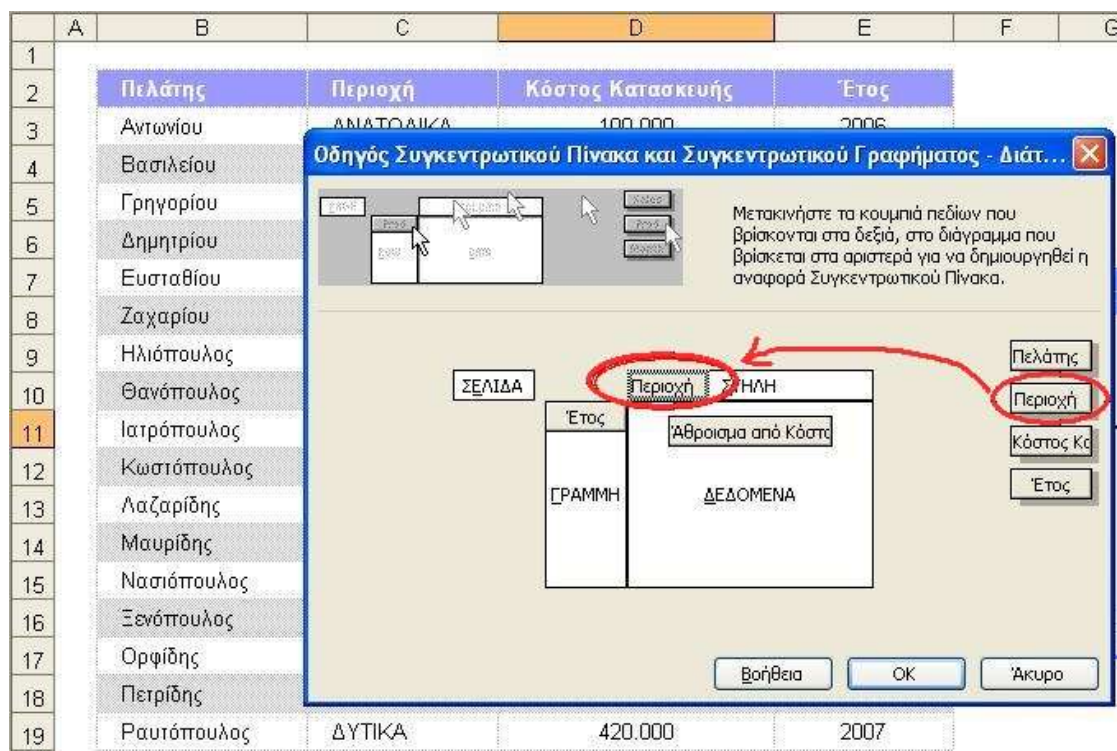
| | A | B | C | D | E | F | G |
|---|---|---|---|---|---|---|---|
| 1 | | | | | | | |
| 2 | | Πελάτης | Περιοχή | Κόστος Κατασκευής | Έτος | | |
| 3 | | Αντωνίου | ΑΝΑΤΟΛΙΚΑ | 100.000 | 2006 | | |
| 4 | | Βασιλείου | | | | | |
| 5 | | Γρηγορίου | | | | | |
| 6 | | Δημητρίου | | | | | |
| 7 | | Ευσταθίου | | | | | |
| 8 | | Ζαχαρίου | | | | | |
| 9 | | Ηλιόπουλος | | | | | |
| 10 | | Θανόπουλος | | | | | |
| 11 | | Ιατρόπουλος | | | | | |
| 12 | | Κωστόπουλος | | | | | |
| 13 | | Λαζαρίδης | | | | | |
| 14 | | Μαυρίδης | | | | | |
| 15 | | Νασιόπουλος | | | | | |
| 16 | | Ξενόπουλος | | | | | |
| 17 | | Ορφίδης | | | | | |
| 18 | | Πετρίδης | | | | | |
| 19 | | Ραυτόπουλος | ΔΥΤΙΚΑ | 420.000 | 2007 | | |

Οδηγός Συγκεντρωτικού Πίνακα και Συγκεντρωτικού Γραφήματος - Διάτ...

Μετακινήστε τα κουμπιά πεδίων που βρίσκονται στα δεξιά, στο διάγραμμα που βρίσκεται στα αριστερά για να δημιουργηθεί η αναφορά Συγκεντρωτικού Πίνακα.

ΣΕΛΙΔΑ
Περιοχή
ΣΤΗΛΗ
Έτος
Άθροισμα από Κόστο
ΓΡΑΜΜΗ
ΔΕΔΟΜΕΝΑ

Πελάτης
Περιοχή
Κόστος Κα
Έτος

Βοήθεια
OK
Άκυρο